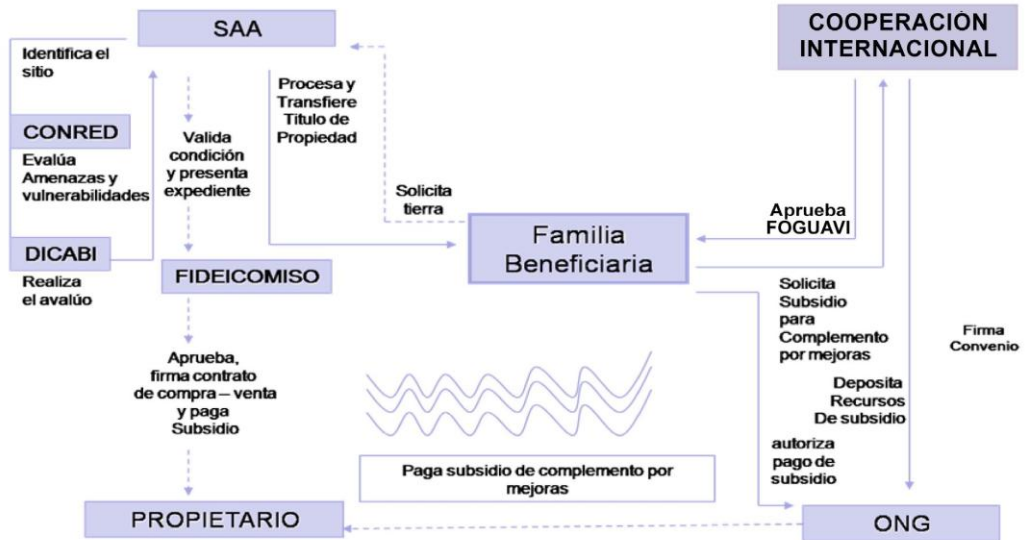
SAA

COOPERACIÓN INTERNACIONAL

Identifica el sitio

CONRED

Evalúa Amenazas y vulnerabilidades

DICABI

Realiza el avalúo

Valida condición y presenta expediente

FIDEICOMISO

Procesa y Transfiere Titulo de Propiedad

Solicita tierra

Familia Beneficiaria

Aprueba FOGUAVI

Solicita Subsidio para Complemento por mejoras

Firma Convenio

Deposita Recursos De subsidio

autoriza pago de subsidio

Aprueba, firma contrato de compra – venta y paga Subsidio

Paga subsidio de complemento por mejoras

PROPIETARIO

ONG